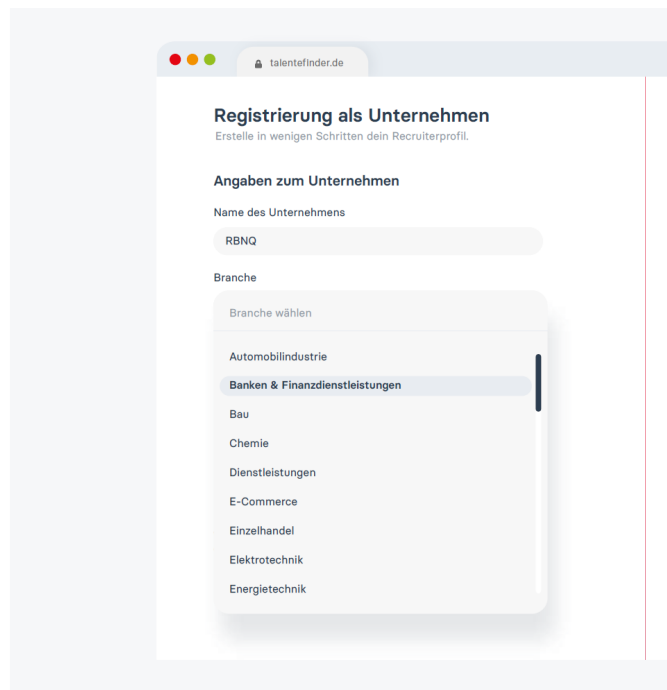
talentefinder.de

Registrierung als Unternehmen
Erstelle in wenigen Schritten dein Recruiterprofil.

Angaben zum Unternehmen

Name des Unternehmens

RBNQ

Branche

Branche wählen

Automobilindustrie
Banken & Finanzdienstleistungen
Bau
Chemie
Dienstleistungen
E-Commerce
Einzelhandel
Elektrotechnik
Energietechnik